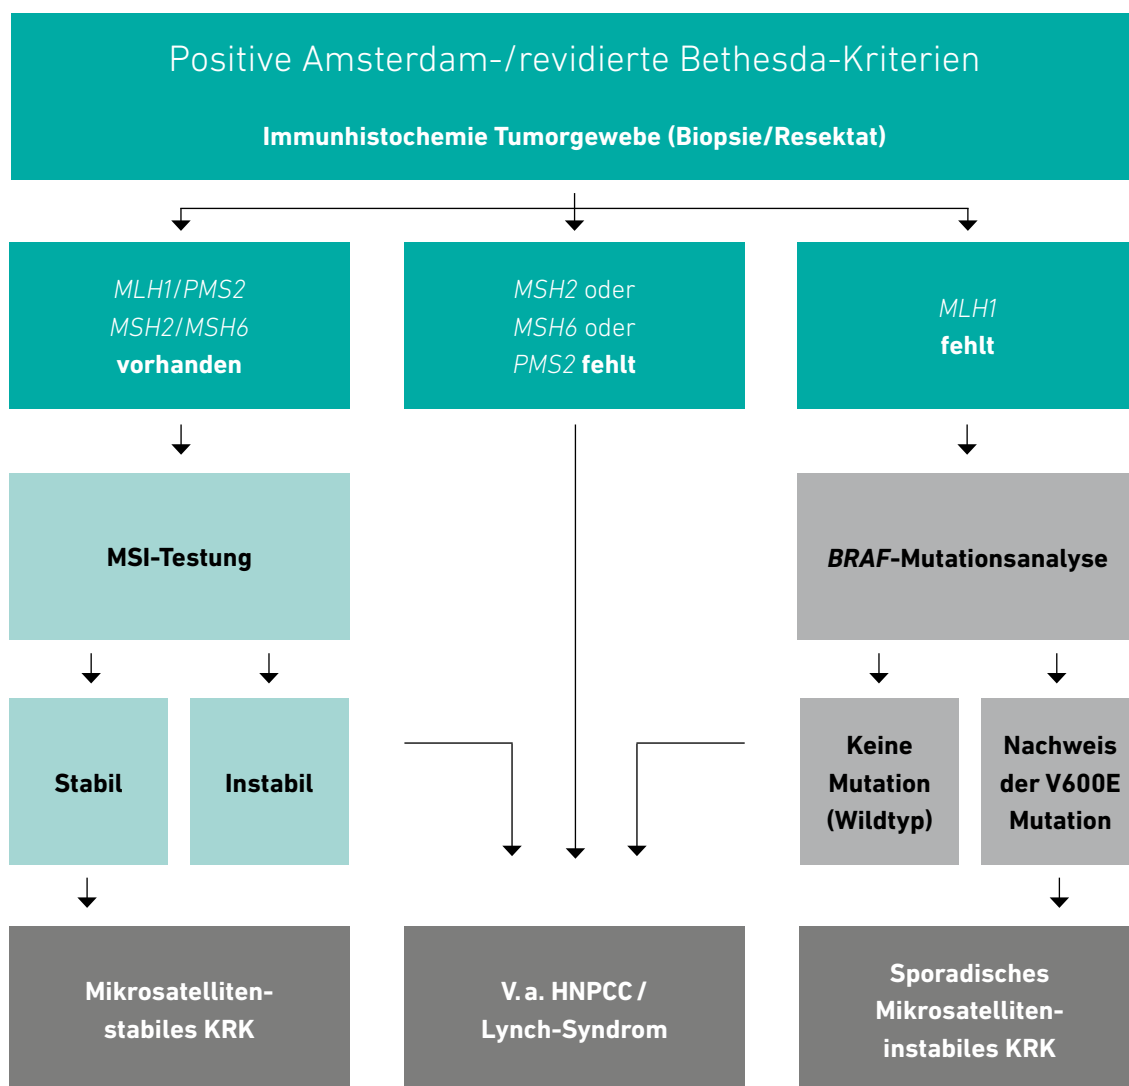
Positive Amsterdam-/revidierte Bethesda-Kriterien

Immunhistochemie Tumorgewebe (Biopsie/Resektat)

MLH1/PMS2
MSH2/MSH6
vorhanden

MSH2 oder
MSH6 oder
PMS2 fehlt

MLH1
fehlt

MSI-Testung

BRAF-Mutationsanalyse

Stabil

Instabil

Keine Mutation (Wildtyp)

Nachweis der V600E Mutation

Mikrosatelliten-stabiles KRK

V. a. HNPCC / Lynch-Syndrom

Sporadisches Mikrosatelliten-instabiles KRK